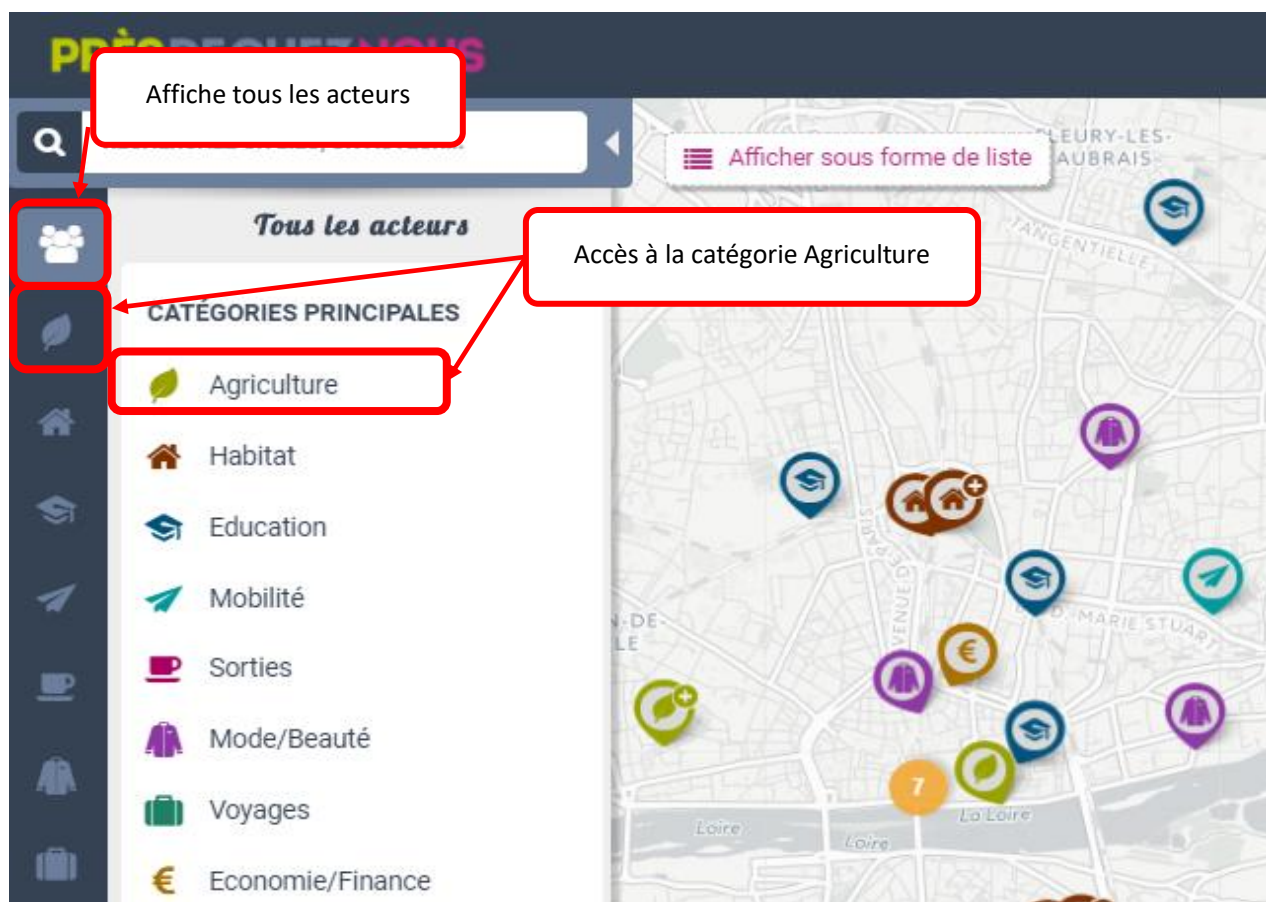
Affiche tous les acteurs

Afficher sous forme de liste

FLEURY-LES-AUBRAIS

Tous les acteurs

Accès à la catégorie Agriculture

CATÉGORIES PRINCIPALES

Agriculture

Habitat

Education

Mobilité

Sorties

Mode/Beauté

Voyages

Economie/Finance

7

MARIE STUART

Loire

La Loire